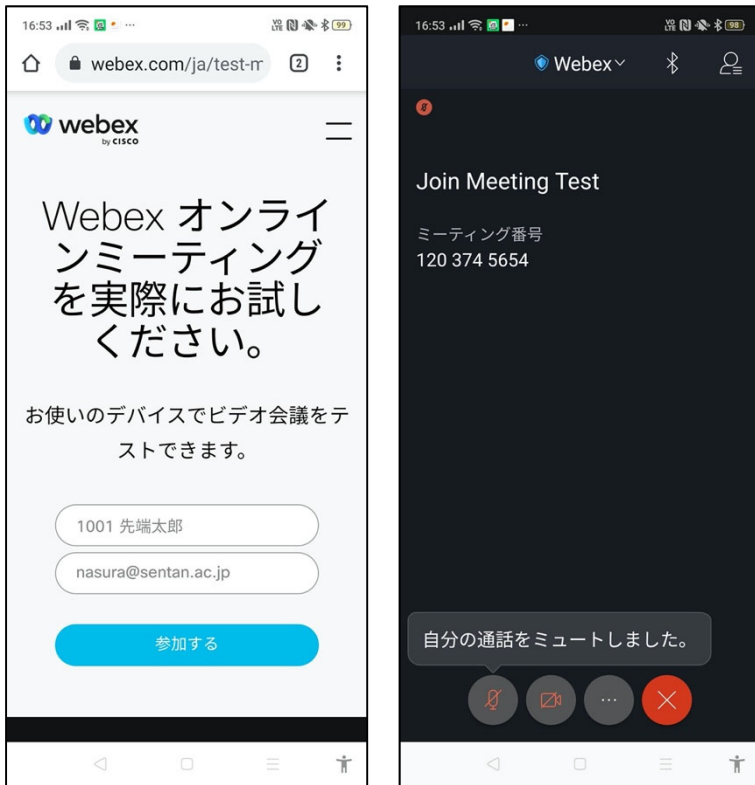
16:53 99

webex.com/ja/test-m 2

webex by CISCO

Webex オンラインミーティングを実際にお試しください。

お使いのデバイスでビデオ会議をテストできます。

1001 先端太郎

nasura@sentan.ac.jp

参加する

16:53 98

Webex

Join Meeting Test

ミーティング番号
120 374 5654

自分の通話をミュートしました。

···